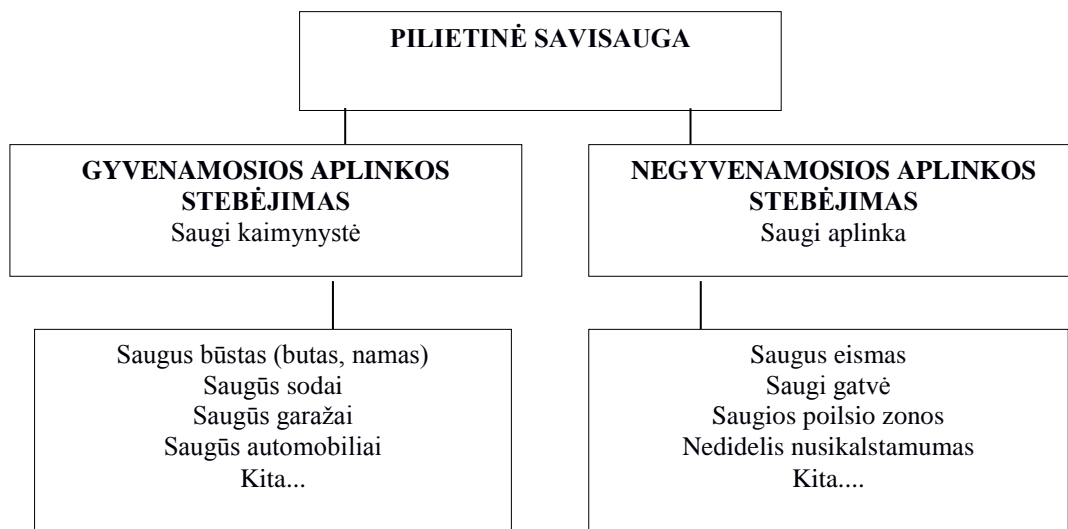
PILIETINĖ SAVISAUGA

GYVENAMOSIOS APLINKOS STEBĖJIMAS
Saugi kaimynystė

Saugus būstas (butas, namas)
Saugūs sodai
Saugūs garažai
Saugūs automobiliai
Kita...

NEGYVENAMOSIOS APLINKOS STEBĖJIMAS
Saugi aplinka

Saugus eismas
Saugi gatvė
Saugios poilsio zonos
Nedidelis nusikalstamumas
Kita....